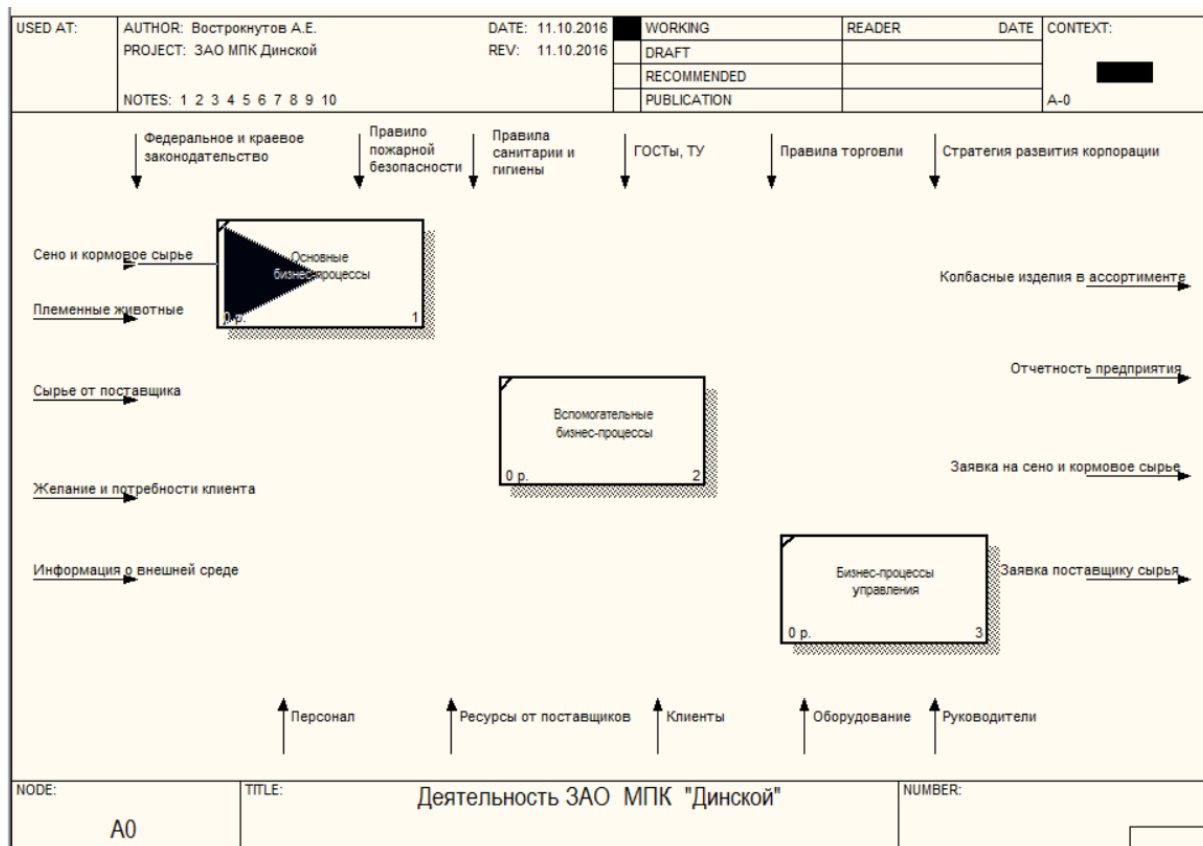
| USED AT: | AUTHOR: Вострокнутов А.Е. PROJECT: ЗАО МПК Динской NOTES: 1 2 3 4 5 6 7 8 9 10 | DATE: 11.10.2016 REV: 11.10.2016 | | WORKING | READER | DATE | CONTEXT: |
|---|---|---|---|---|---|---|---|
| | | | | DRAFT | | | |
| | | | | RECOMMENDED | | | |
| | | | | PUBLICATION | | | A-0 |

Федеральное и краевое законодательство

Правило пожарной безопасности

Правила санитарии и гигиены

ГОСТы, ТУ

Правила торговли

Стратегия развития корпорации

Сено и кормовое сырье

Племенные животные

Сырье от поставщика

Желание и потребности клиента

Информация о внешней среде

Основные бизнес-процессы
0 р. 1

Вспомогательные бизнес-процессы
0 р. 2

Бизнес-процессы управления
0 р. 3

Колбасные изделия в ассортименте

Отчетность предприятия

Заявка на сено и кормовое сырье

Заявка поставщику сырья

Персонал

Ресурсы от поставщиков

Клиенты

Оборудование

Руководители

| NODE: A0 | TITLE: Деятельность ЗАО МПК "Динской" | NUMBER: |
|---|---|---|